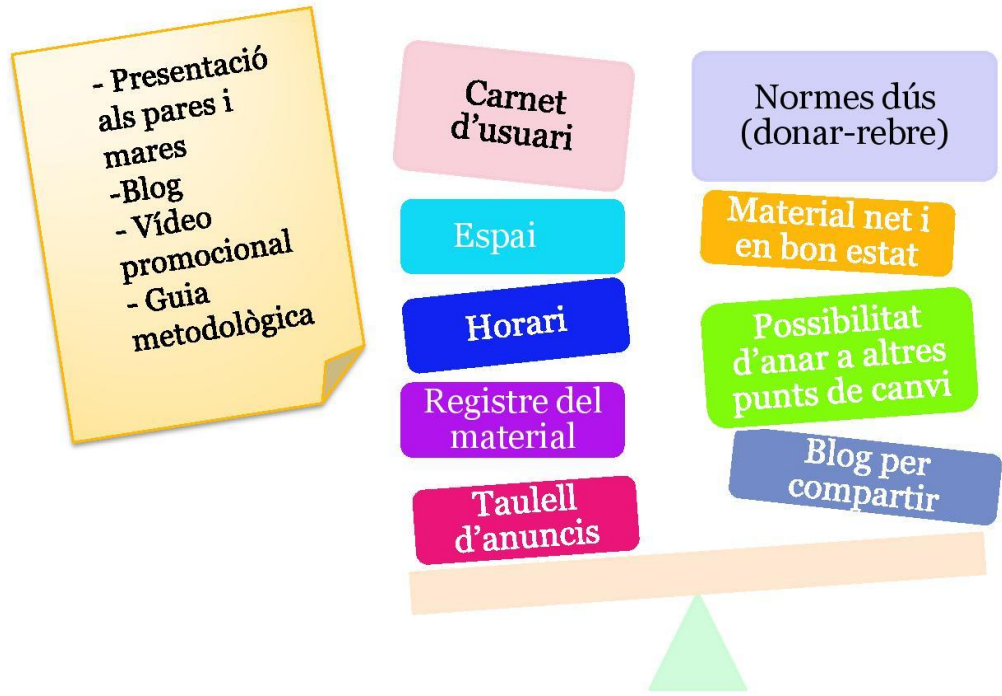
- Presentació als pares i mares
-Blog
- Vídeo promocional
- Guia metodològica

Carnet d'usuari

Espai

Horari

Registre del material

Taulell d'anuncis

Normes dús (donar-rebre)

Material net i en bon estat

Possibilitat d'anar a altres punts de canvi

Blog per compartir